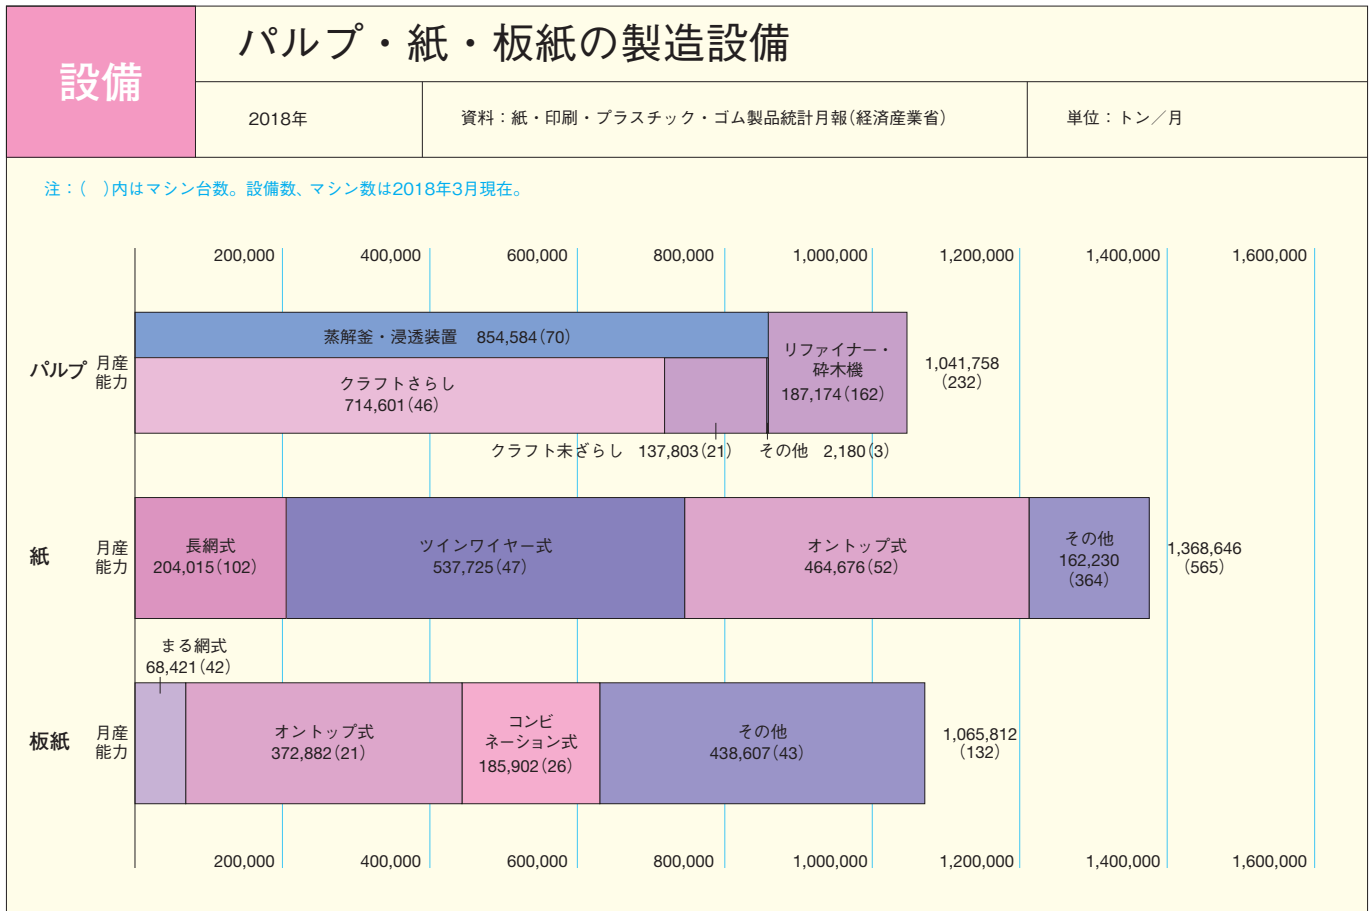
設備

パルプ・紙・板紙の製造設備

2018年

資料：紙・印刷・プラスチック・ゴム製品統計月報（経済産業省）

単位：トン／月

注：（　）内はマシン台数。設備数、マシン数は2018年3月現在。

200,000　400,000　600,000　800,000　1,000,000　1,200,000　1,400,000　1,600,000

パルプ　月産能力

蒸解釜・浸透装置　854,584（70）

クラフトさらし 714,601（46）

リファイナー・砕木機 187,174（162）

1,041,758（232）

クラフト未ざらし　137,803（21）

その他　2,180（3）

紙　月産能力

長網式 204,015（102）

ツインワイヤー式 537,725（47）

オントップ式 464,676（52）

その他 162,230（364）

1,368,646（565）

板紙　月産能力

まる網式 68,421（42）

オントップ式 372,882（21）

コンビネーション式 185,902（26）

その他 438,607（43）

1,065,812（132）

200,000　400,000　600,000　800,000　1,000,000　1,200,000　1,400,000　1,600,000